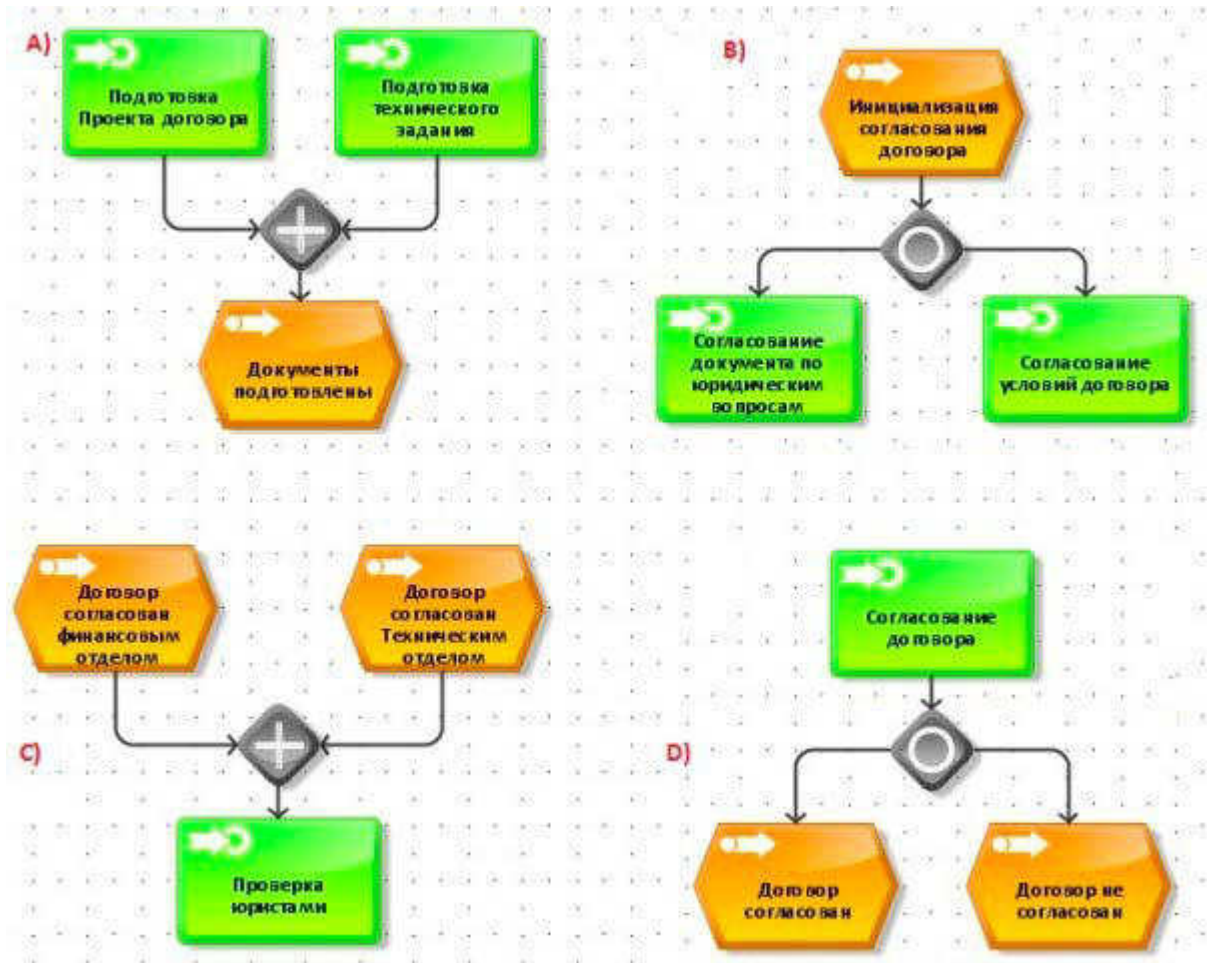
A)

Подготовка Проекта договора

Подготовка технического задания

Документы подготовлены

B)

Инициализация согласования договора

Согласование документа по юридическим вопросам

Согласование условий договора

C)

Договор согласован финансовым отделом

Договор согласован Техническим отделом

Проверка юристами

D)

Согласование договора

Договор согласован

Договор не согласован